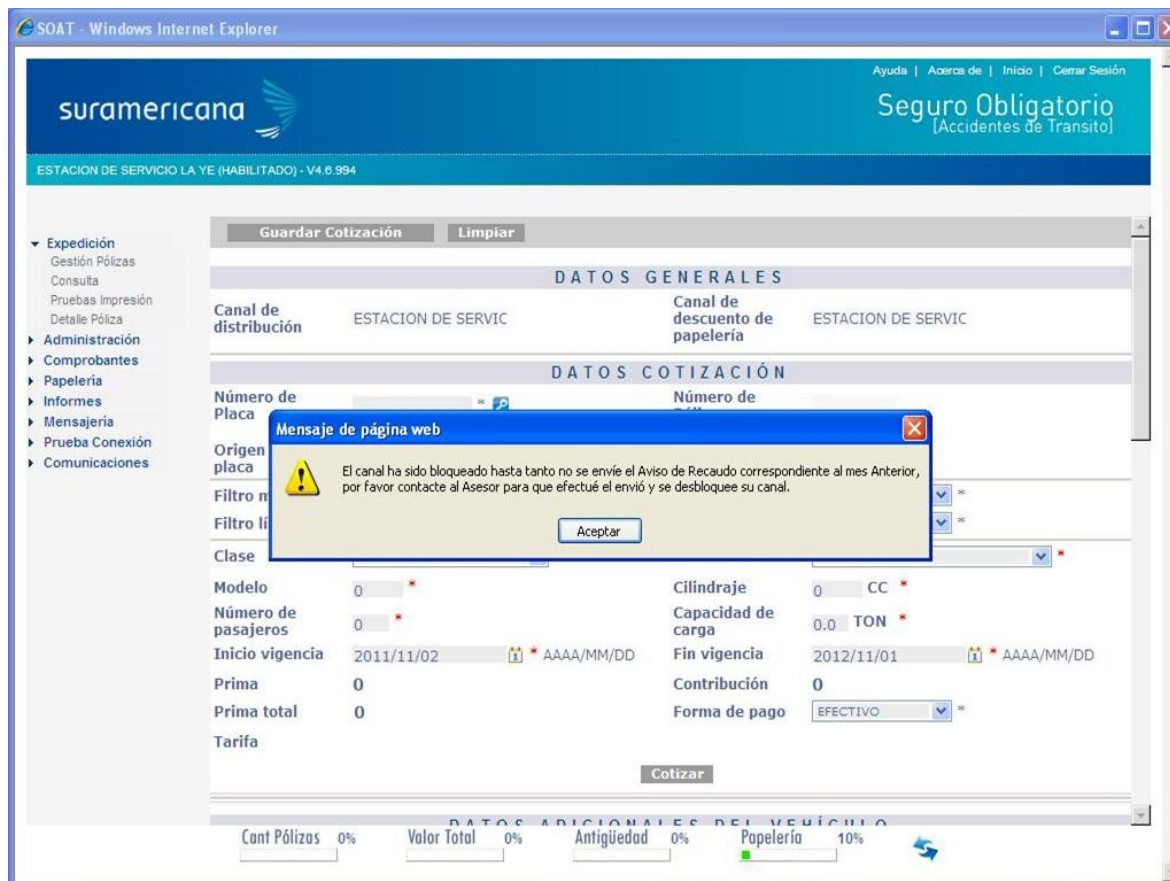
SOAT - Windows Internet Explorer

Ayuda | Acerca de | Inicio | Cerrar Sesión

suramericana

Seguro Obligatorio [Accidentes de Transito]

ESTACION DE SERVICIO LA YE (HABILITADO) - V4.6.994

Expedición
Gestión Pólizas
Consulta
Pruebas Impresión
Detalle Póliza
Administración
Comprobantes
Papelería
Informes
Mensajería
Prueba Conexión
Comunicaciones

Guardar Cotización Limpiar

DATOS GENERALES

| Canal de distribución | ESTACION DE SERVIC | Canal de descuento de papelería | ESTACION DE SERVIC |
|---|---|---|---|

DATOS COTIZACIÓN

Número de Placa *
Número de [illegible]
Origen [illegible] placa
Filtro m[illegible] *
Filtro lí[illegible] *
Clase *

Mensaje de página web

El canal ha sido bloqueado hasta tanto no se envíe el Aviso de Recaudo correspondiente al mes Anterior, por favor contacte al Asesor para que efectué el envió y se desbloquee su canal.

Aceptar

| Modelo | 0 * | Cilindraje | 0 CC * |
|---|---|---|---|
| Número de pasajeros | 0 * | Capacidad de carga | 0.0 TON * |
| Inicio vigencia | 2011/11/02 * AAAA/MM/DD | Fin vigencia | 2012/11/01 * AAAA/MM/DD |
| Prima | 0 | Contribución | 0 |
| Prima total | 0 | Forma de pago | EFECTIVO * |
| Tarifa | | | |

Cotizar

DATOS ADICIONALES DEL VEHÍCULO

Cant Pólizas 0% Valor Total 0% Antigüedad 0% Papelería 10%